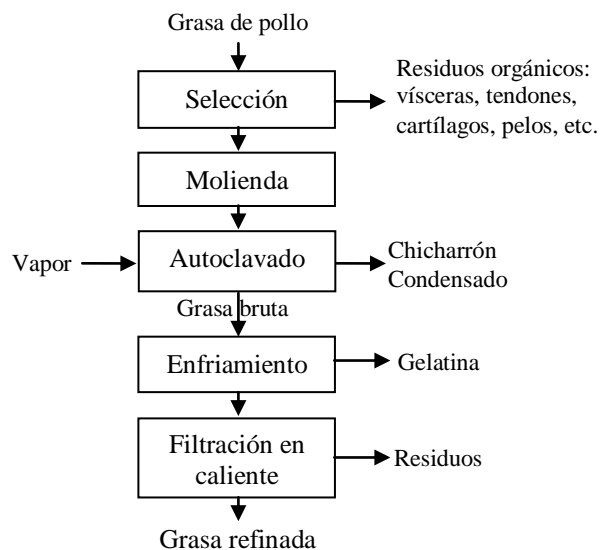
Grasa de pollo

Selección

Residuos orgánicos: vísceras, tendones, cartílagos, pelos, etc.

Molienda

Vapor

Autoclavado

Chicharrón
Condensado

Grasa bruta

Enfriamiento

Gelatina

Filtración en caliente

Residuos

Grasa refinada